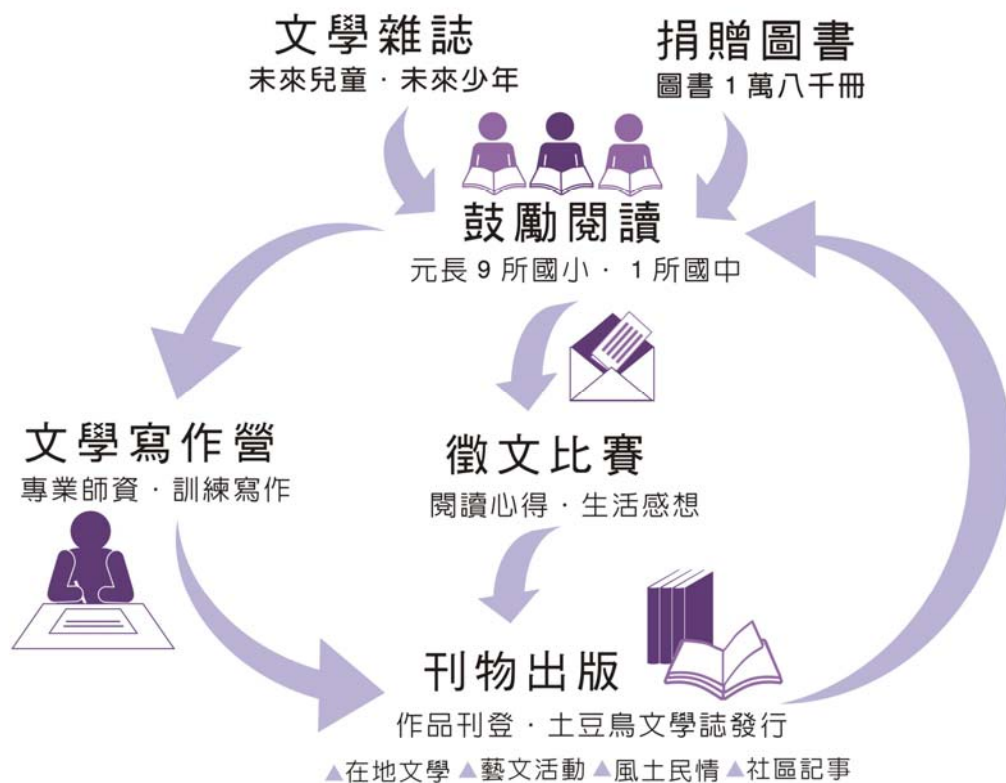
文學雜誌
未來兒童 · 未來少年

捐贈圖書
圖書 1 萬八千冊

鼓勵閱讀
元長 9 所國小 · 1 所國中

文學寫作營
專業師資 · 訓練寫作

徵文比賽
閱讀心得 · 生活感想

刊物出版
作品刊登 · 土豆鳥文學誌發行

▲在地文學 ▲藝文活動 ▲風土民情 ▲社區記事